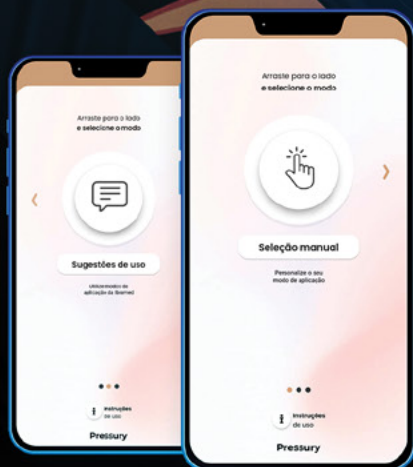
Arraste para o lado
e selecione o modo

Sugestões de uso

Utilize modos de aplicação da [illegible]

Instruções de uso

Pressury

Arraste para o lado
e selecione o modo

Seleção manual

Personalize o seu modo de aplicação

Instruções de uso

Pressury